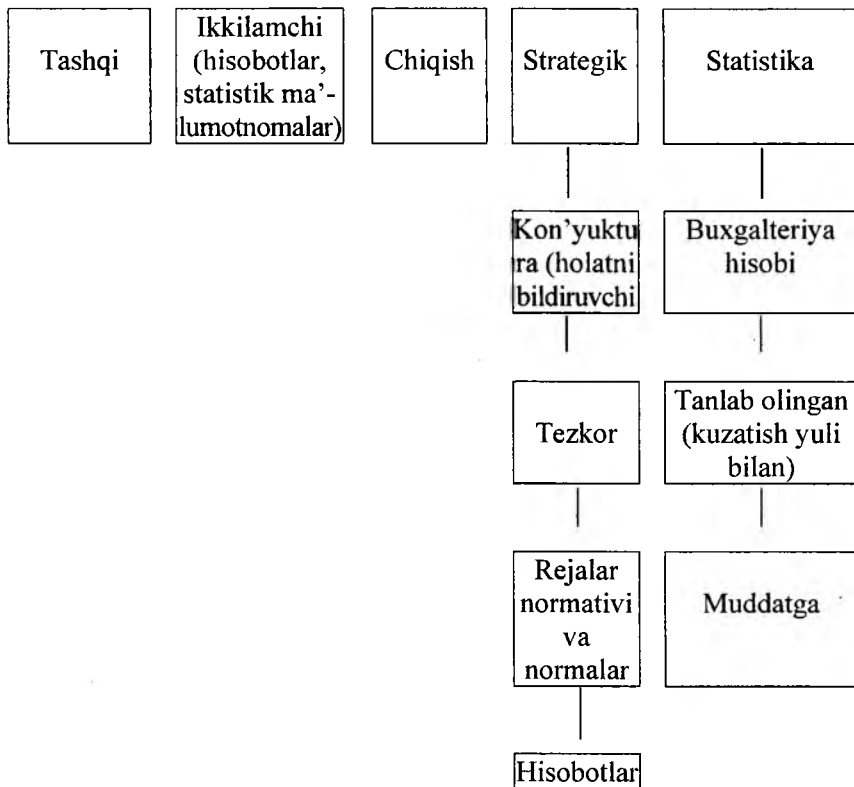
Tashqi

Ikkilamchi (hisobotlar, statistik ma'lumotnomalar)

Chiqish

Strategik

Statistika

Kon'yuktura (holatni bildiruvchi

Buxgalteriya hisobi

Tezkor

Tanlab olingan (kuzatish yuli bilan)

Rejalar normativi va normalar

Muddatga

Hisobotlar